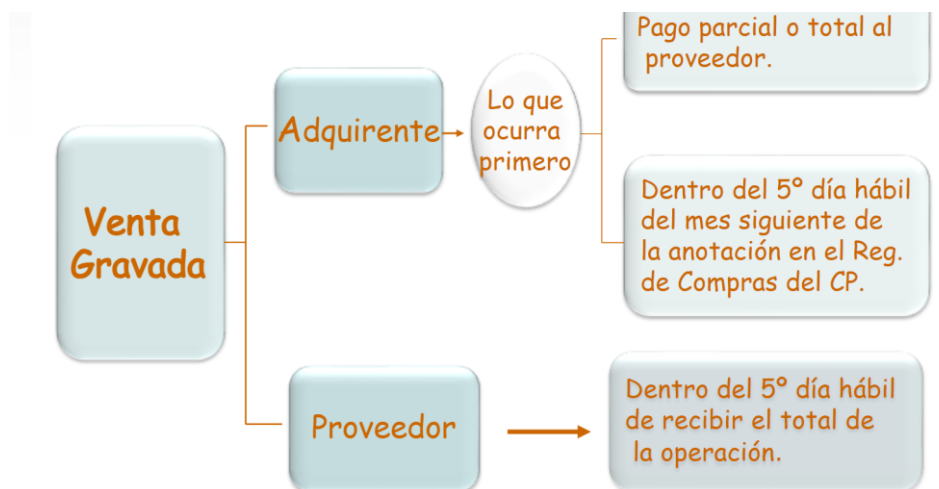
Venta Gravada

Adquirente

Lo que ocurra primero

Pago parcial o total al proveedor.

Dentro del 5° día hábil del mes siguiente de la anotación en el Reg. de Compras del CP.

Proveedor

Dentro del 5° día hábil de recibir el total de la operación.